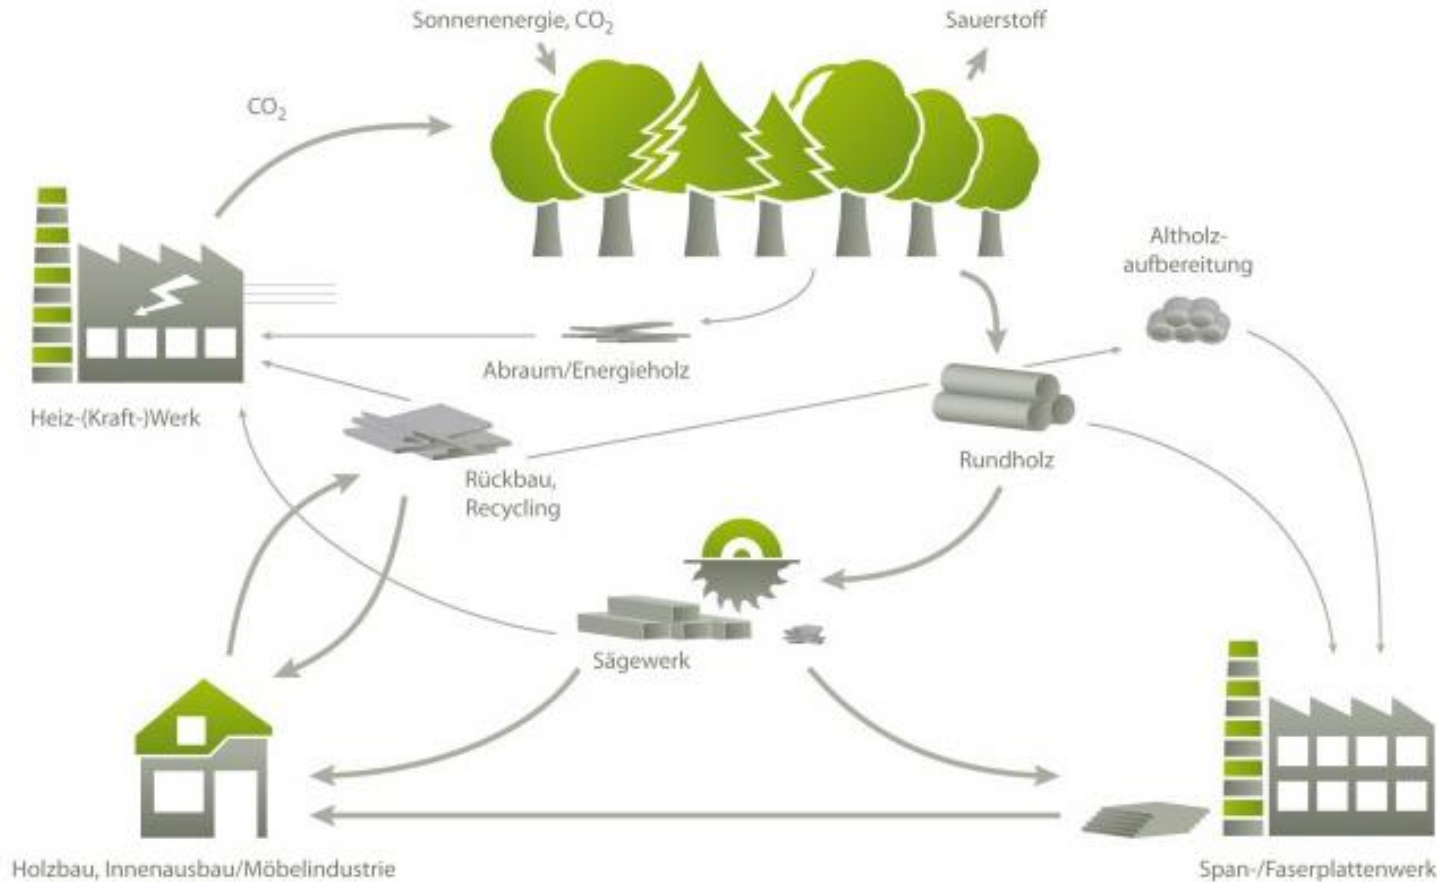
Sonnenenergie, $CO_2$

Sauerstoff

$CO_2$

Altholzaufbereitung

Abraum/Energieholz

Heiz-(Kraft-)Werk

Rundholz

Rückbau, Recycling

Sägewerk

Holzbau, Innenausbau/Möbelindustrie

Span-/Faserplattenwerk